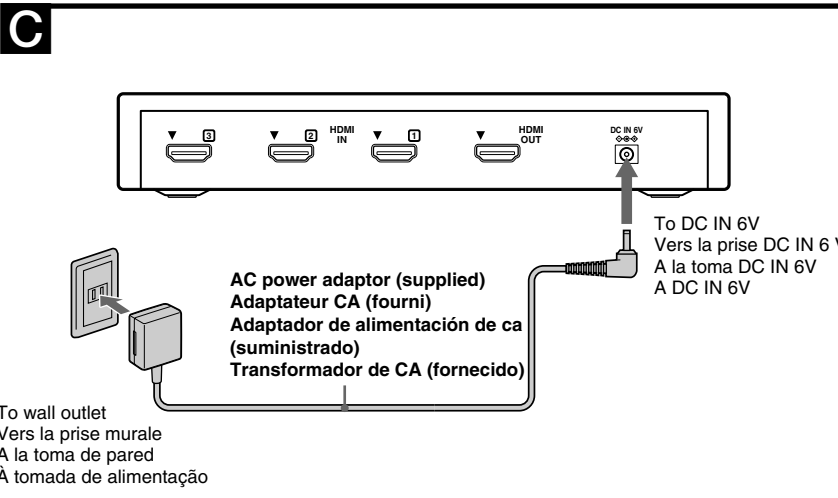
C

▼ 3

▼ 2

HDMI IN

▼ 1

▼

HDMI OUT

DC IN 6V

To DC IN 6V
Vers la prise DC IN 6 V
A la toma DC IN 6V
A DC IN 6V

AC power adaptor (supplied)
Adaptateur CA (fourni)
Adaptador de alimentación de ca (suministrado)
Transformador de CA (fornecido)

To wall outlet
Vers la prise murale
A la toma de pared
À tomada de alimentação